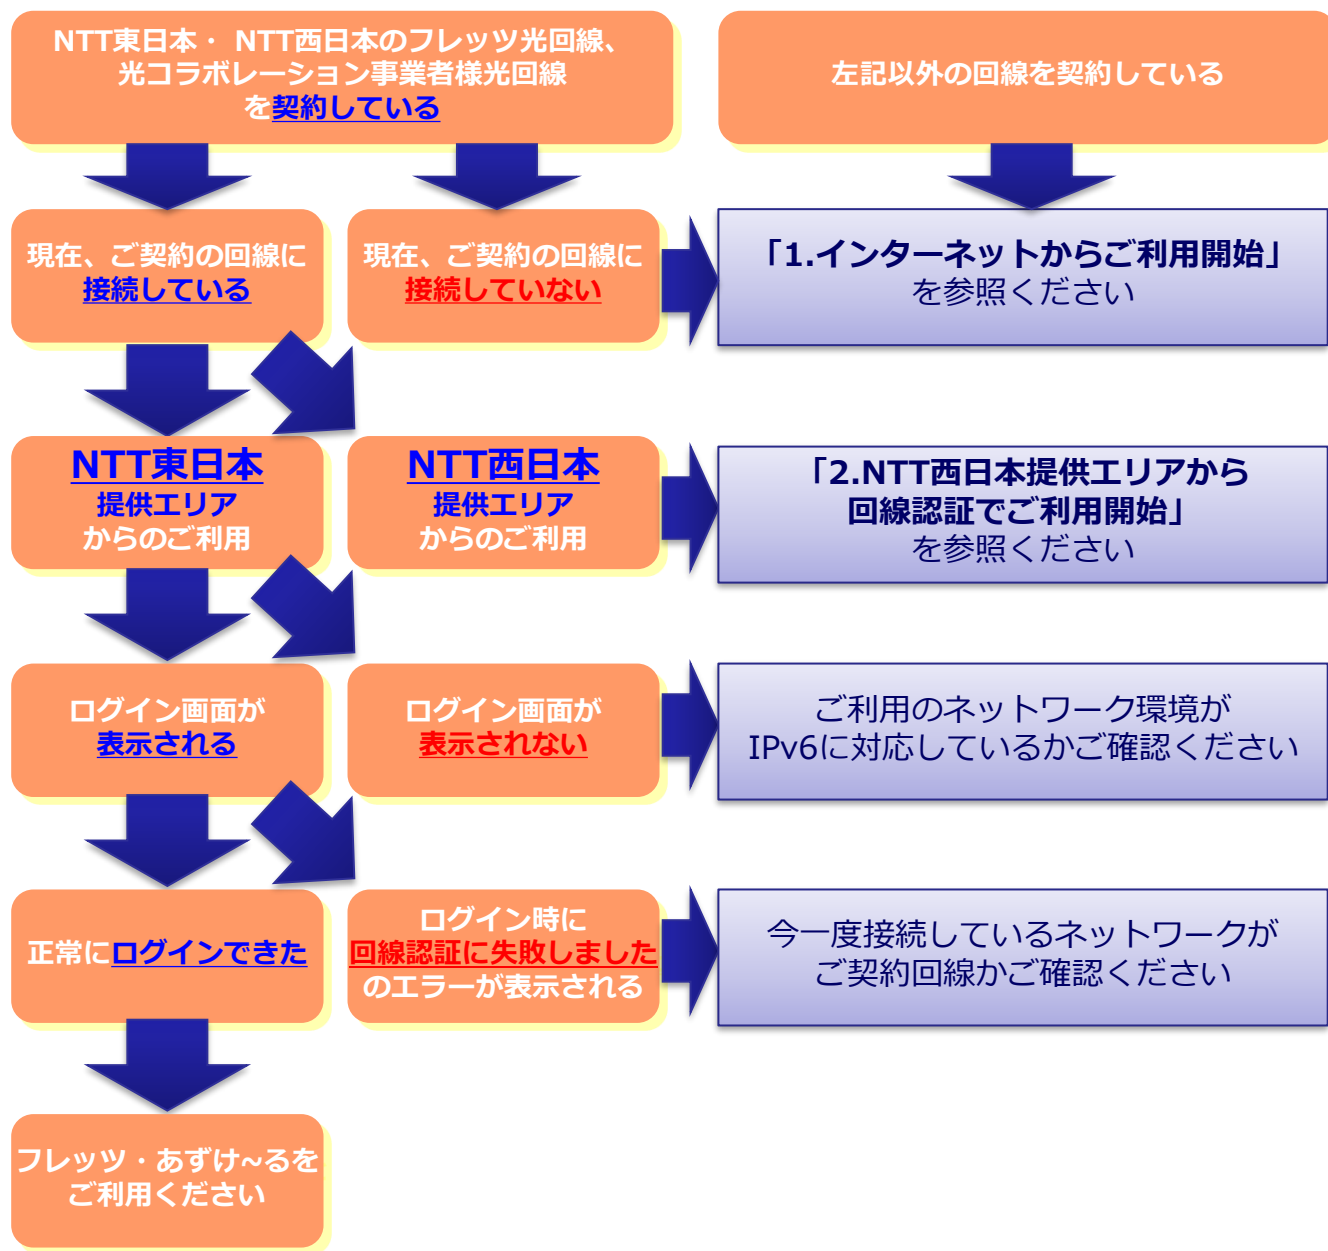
NTT東日本・ NTT西日本のフレッツ光回線、光コラボレーション事業者様光回線を契約している

左記以外の回線を契約している

現在、ご契約の回線に接続している

現在、ご契約の回線に接続していない

「1.インターネットからご利用開始」を参照ください

NTT東日本提供エリアからのご利用

NTT西日本提供エリアからのご利用

「2.NTT西日本提供エリアから回線認証でご利用開始」を参照ください

ログイン画面が表示される

ログイン画面が表示されない

ご利用のネットワーク環境がIPv6に対応しているかご確認ください

正常にログインできた

ログイン時に回線認証に失敗しましたのエラーが表示される

今一度接続しているネットワークがご契約回線かご確認ください

フレッツ・あずけ~るをご利用ください